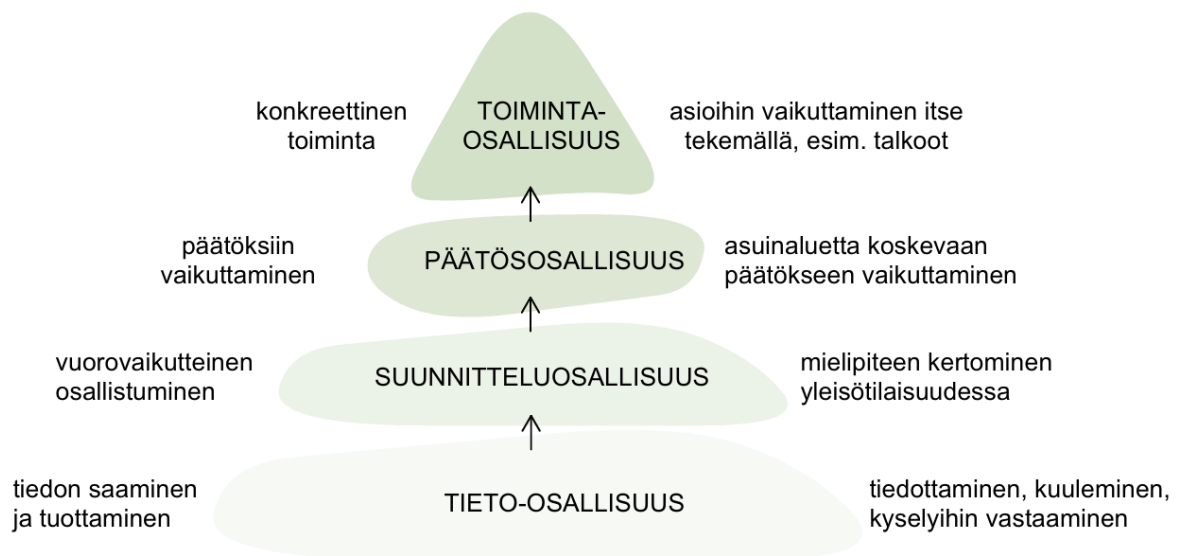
konkreettinen toiminta

TOIMINTA-OSALLISUUS

asioihin vaikuttaminen itse tekemällä, esim. talkoot

päätöksiin vaikuttaminen

PÄÄTÖSOSALLISUUS

asuinaluetta koskevaan päätökseen vaikuttaminen

vuorovaikutteinen osallistuminen

SUUNNITTELUOSALLISUUS

mielipiteen kertominen yleisötilaisuudessa

tiedon saaminen ja tuottaminen

TIETO-OSALLISUUS

tiedottaminen, kuuleminen, kyselyihin vastaaminen